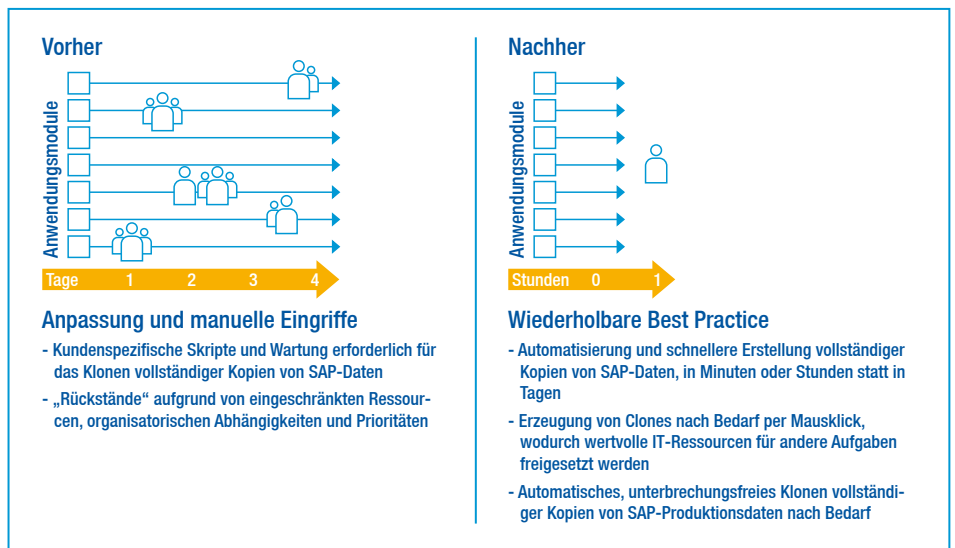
Vorher

Anwendungsmodule

Tage 1 2 3 4

Anpassung und manuelle Eingriffe

- Kundenspezifische Skripte und Wartung erforderlich für das Klonen vollständiger Kopien von SAP-Daten

- „Rückstände“ aufgrund von eingeschränkten Ressourcen, organisatorischen Abhängigkeiten und Prioritäten

Nachher

Anwendungsmodule

Stunden 0 1

Wiederholbare Best Practice

- Automatisierung und schnellere Erstellung vollständiger Kopien von SAP-Daten, in Minuten oder Stunden statt in Tagen

- Erzeugung von Clones nach Bedarf per Mausklick, wodurch wertvolle IT-Ressourcen für andere Aufgaben freigesetzt werden

- Automatisches, unterbrechungsfreies Klonen vollständiger Kopien von SAP-Produktionsdaten nach Bedarf